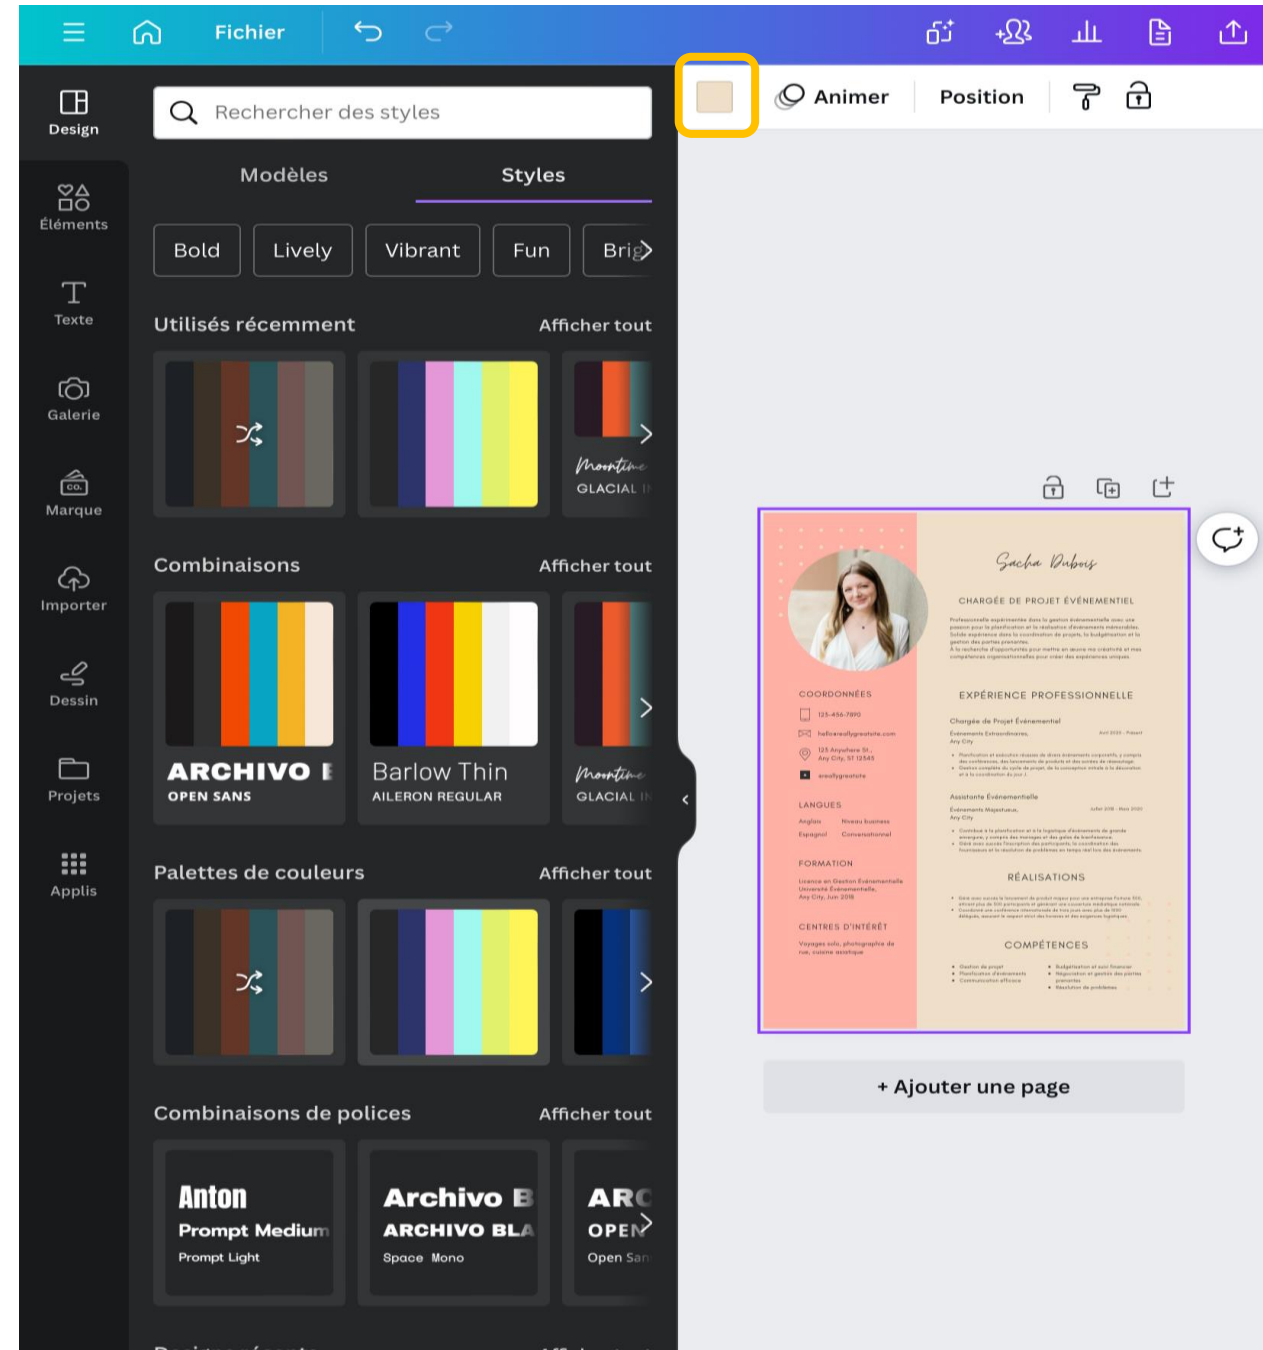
Fichier

Animer
Position

Design
Éléments
Texte
Galerie
Marque
Importer
Dessin
Projets
Applis

Rechercher des styles

Modèles
Styles

Bold
Lively
Vibrant
Fun
Brig

Utilisés récemment
Afficher tout

Moontime
GLACIAL I

Combinaisons
Afficher tout

ARCHIVO I
OPEN SANS

Barlow Thin
AILERON REGULAR

Moontime
GLACIAL I

Palettes de couleurs
Afficher tout

Combinaisons de polices
Afficher tout

Anton
Prompt Medium
Prompt Light

Archivo B
ARCHIVO BLA
Space Mono

ARC
OPEN
Open San

Sacha Dubois
CHARGÉE DE PROJET ÉVÉNEMENTIEL
COORDONNÉES
EXPÉRIENCE PROFESSIONNELLE
LANGUES
FORMATION
RÉALISATIONS
CENTRES D'INTÉRÊT
COMPÉTENCES

+ Ajouter une page